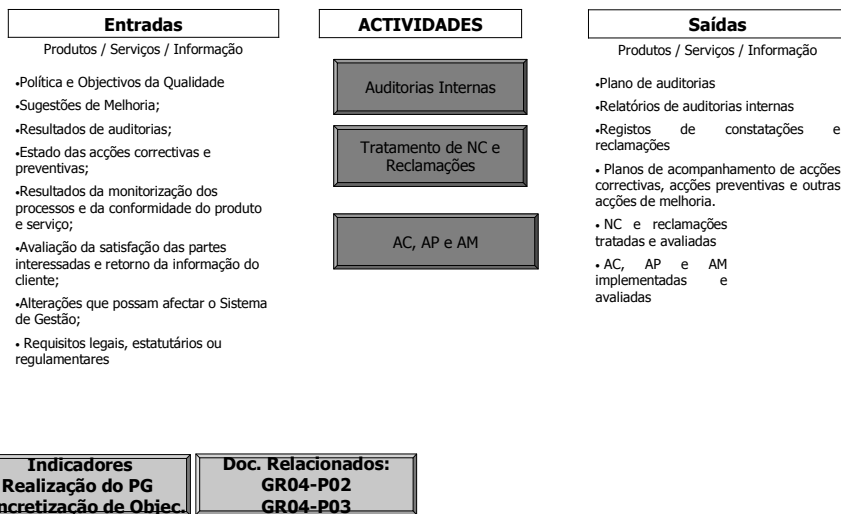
Entradas
Produtos / Serviços / Informação

•Política e Objectivos da Qualidade

•Sugestões de Melhoria;

•Resultados de auditorias;

•Estado das acções correctivas e preventivas;

•Resultados da monitorização dos processos e da conformidade do produto e serviço;

•Avaliação da satisfação das partes interessadas e retorno da informação do cliente;

•Alterações que possam afectar o Sistema de Gestão;

• Requisitos legais, estatutários ou regulamentares

ACTIVIDADES

Auditorias Internas

Tratamento de NC e Reclamações

AC, AP e AM

Saídas
Produtos / Serviços / Informação

•Plano de auditorias

•Relatórios de auditorias internas

•Registos de constatações e reclamações

• Planos de acompanhamento de acções correctivas, acções preventivas e outras acções de melhoria.

• NC e reclamações tratadas e avaliadas

• AC, AP e AM implementadas e avaliadas

Indicadores
Realização do PG
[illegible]ncretização de Objec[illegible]

Doc. Relacionados:
GR04-P02
GR04-P03